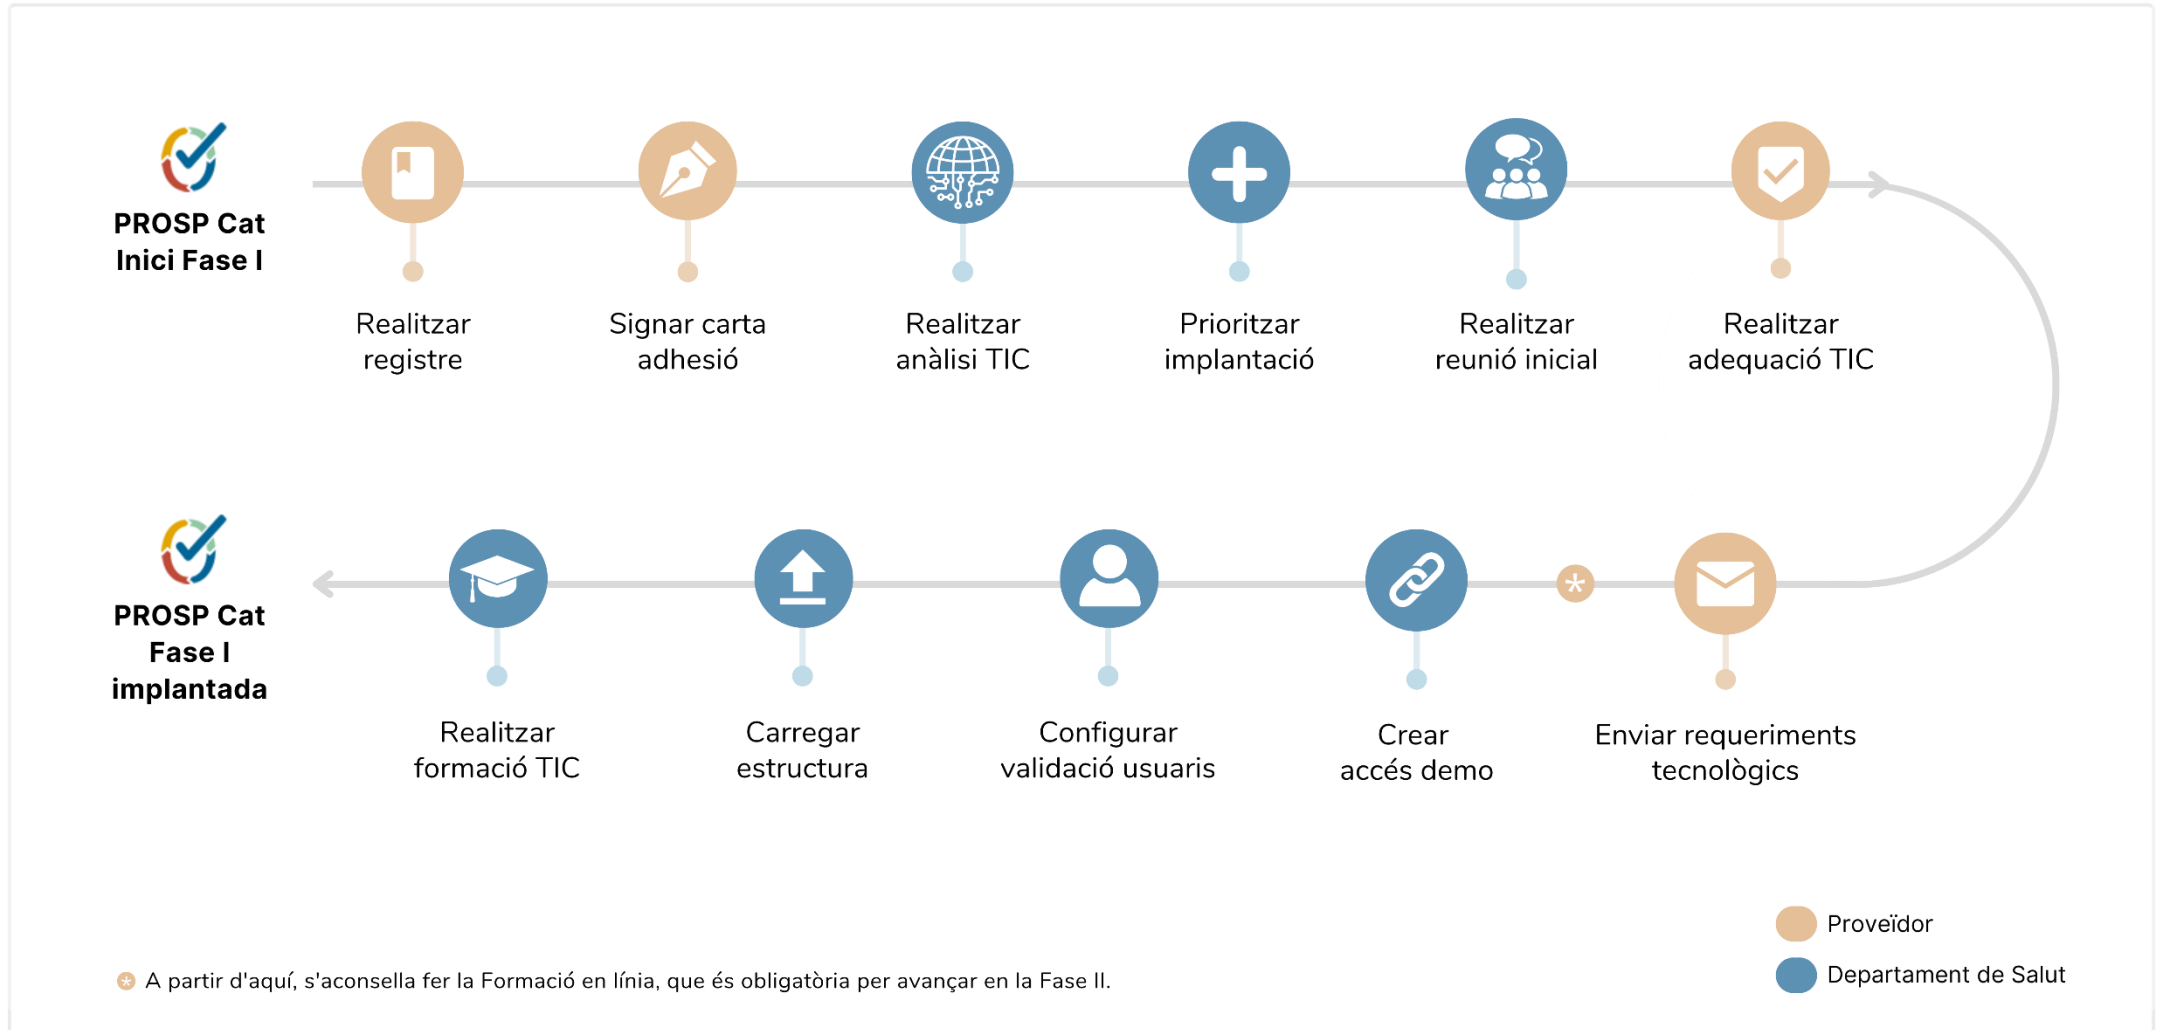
PROSP Cat Inici Fase I

Realitzar registre

Signar carta adhesió

Realitzar anàlisi TIC

Prioritzar implantació

Realitzar reunió inicial

Realitzar adequació TIC

Enviar requeriments tecnològics

*

Crear accés demo

Configurar validació usuaris

Carregar estructura

Realitzar formació TIC

PROSP Cat Fase I implantada

Proveïdor

Departament de Salut

* A partir d'aquí, s'aconsella fer la Formació en línia, que és obligatòria per avançar en la Fase II.